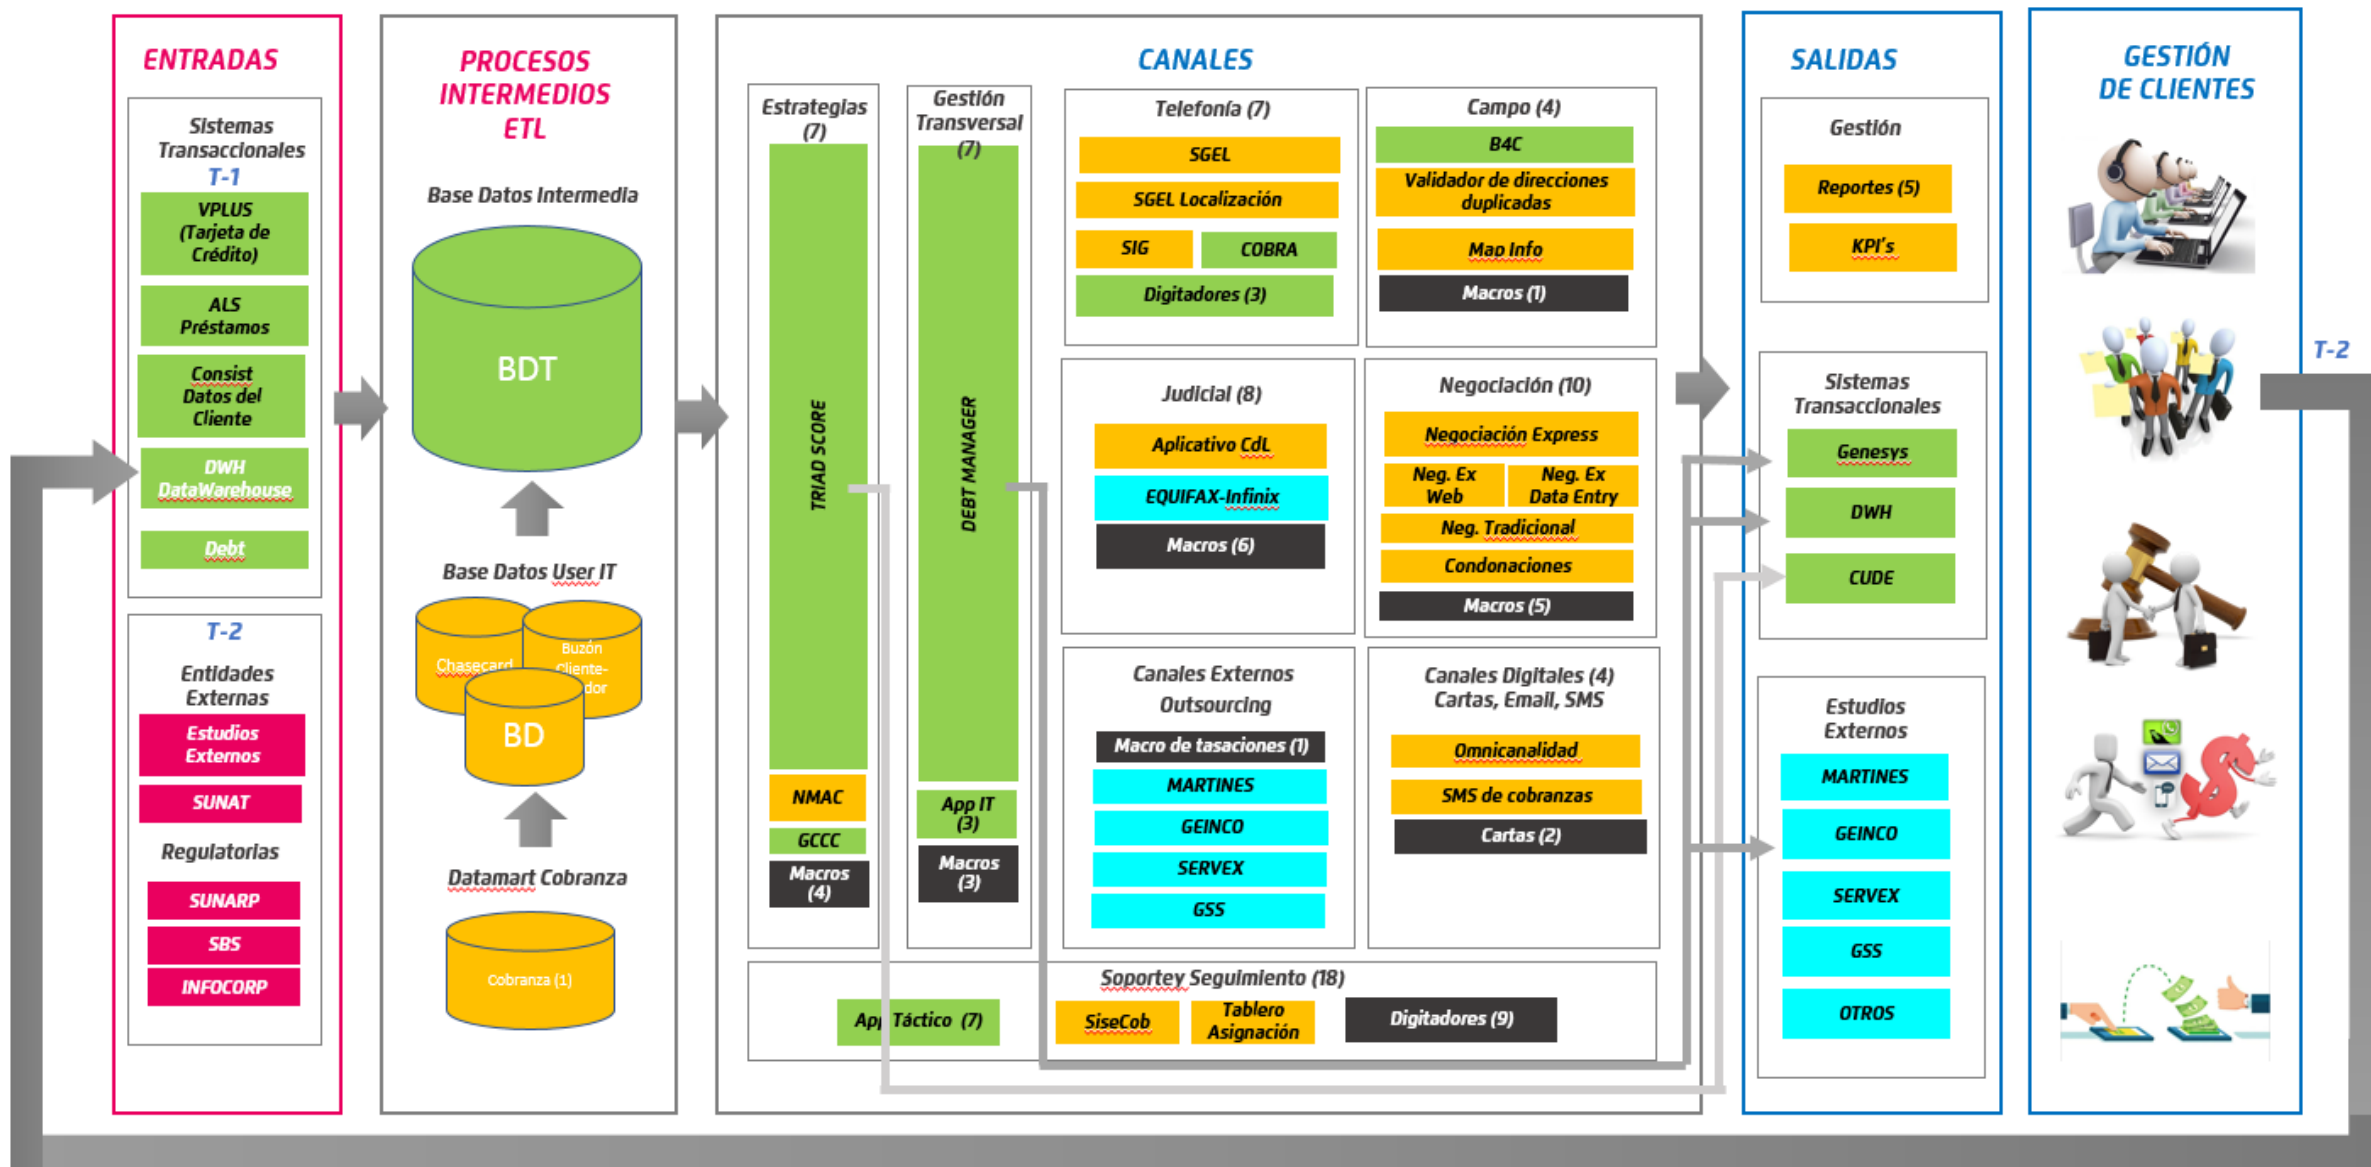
ENTRADAS

Sistemas Transaccionales
T-1
VPLUS (Tarjeta de Crédito)
ALS Préstamos
Consist Datos del Cliente
DWH DataWarehouse
Debt

T-2
Entidades Externas
Estudios Externos
SUNAT
Regulatorias
SUNARP
SBS
INFOCORP

PROCESOS INTERMEDIOS ETL

Base Datos Intermedia
BDT
Base Datos User IT
Chasecard
Buzón Cliente-dor
BD
Datamart Cobranza
Cobranza (1)

CANALES

Estrategias (7)
TRIAD SCORE
NMAC
GCCC
Macros (4)

Gestión Transversal (7)
DEBT MANAGER
App IT (3)
Macros (3)

Telefonía (7)
SGEL
SGEL Localización
SIG
COBRA
Digitadores (3)

Campo (4)
B4C
Validador de direcciones duplicadas
Map Info
Macros (1)

Judicial (8)
Aplicativo CdL
EQUIFAX-Infinix
Macros (6)

Negociación (10)
Negociación Express
Neg. Ex Web
Neg. Ex Data Entry
Neg. Tradicional
Condonaciones
Macros (5)

Canales Externos Outsourcing
Macro de tasaciones (1)
MARTINES
GEINCO
SERVEX
GSS

Canales Digitales (4) Cartas, Email, SMS
Omnicanalidad
SMS de cobranzas
Cartas (2)

Soportey Seguimiento (18)
App Táctico (7)
SiseCob
Tablero Asignación
Digitadores (9)

SALIDAS

Gestión
Reportes (5)
KPI's

Sistemas Transaccionales
Genesys
DWH
CUDE

Estudios Externos
MARTINES
GEINCO
SERVEX
GSS
OTROS

GESTIÓN DE CLIENTES

T-2